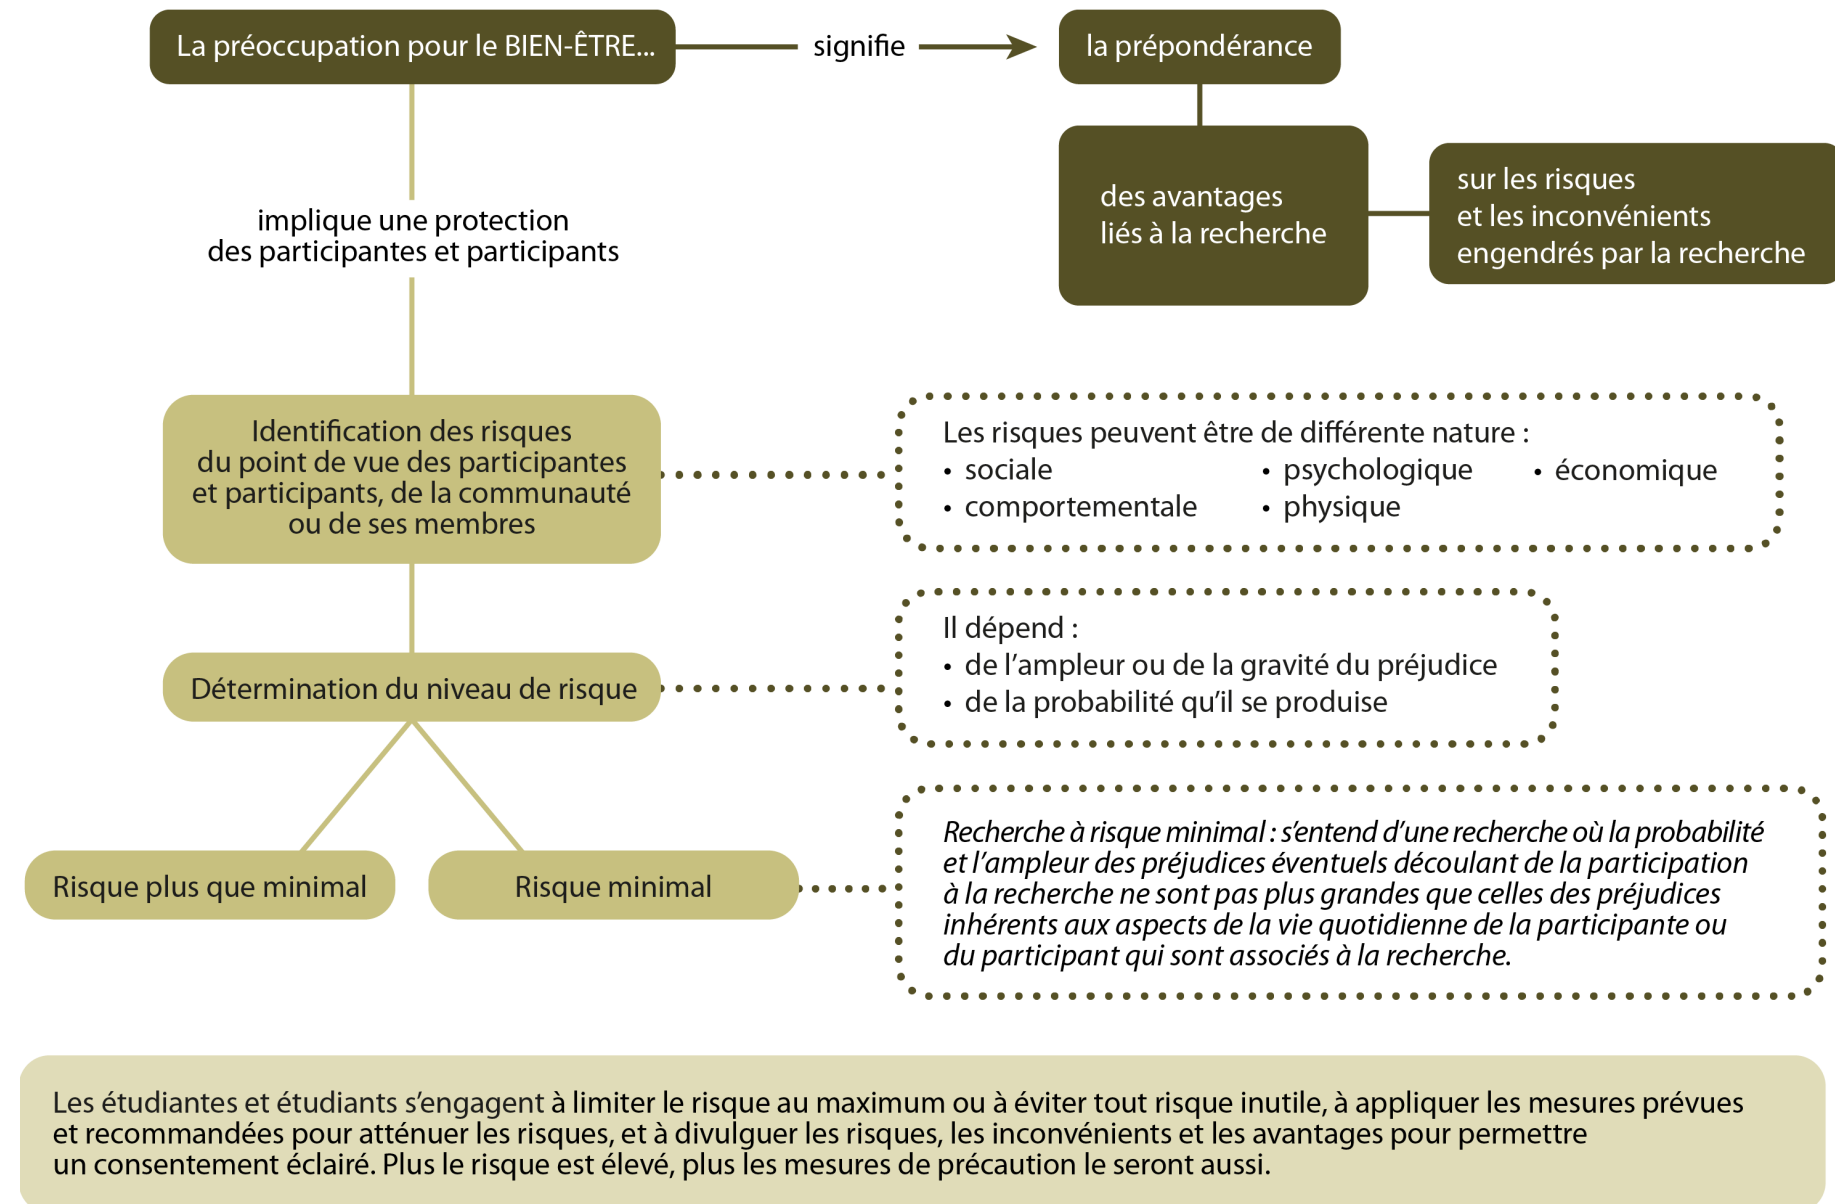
La préoccupation pour le BIEN-ÊTRE...

signifie

la prépondérance

des avantages liés à la recherche

sur les risques et les inconvénients engendrés par la recherche

implique une protection des participantes et participants

Identification des risques du point de vue des participantes et participants, de la communauté ou de ses membres

Les risques peuvent être de différente nature :
• sociale
• comportementale
• psychologique
• physique
• économique

Détermination du niveau de risque

Il dépend :
• de l'ampleur ou de la gravité du préjudice
• de la probabilité qu'il se produise

Risque plus que minimal

Risque minimal

Recherche à risque minimal : s'entend d'une recherche où la probabilité et l'ampleur des préjudices éventuels découlant de la participation à la recherche ne sont pas plus grandes que celles des préjudices inhérents aux aspects de la vie quotidienne de la participante ou du participant qui sont associés à la recherche.

Les étudiantes et étudiants s'engagent à limiter le risque au maximum ou à éviter tout risque inutile, à appliquer les mesures prévues et recommandées pour atténuer les risques, et à divulguer les risques, les inconvénients et les avantages pour permettre un consentement éclairé. Plus le risque est élevé, plus les mesures de précaution le seront aussi.